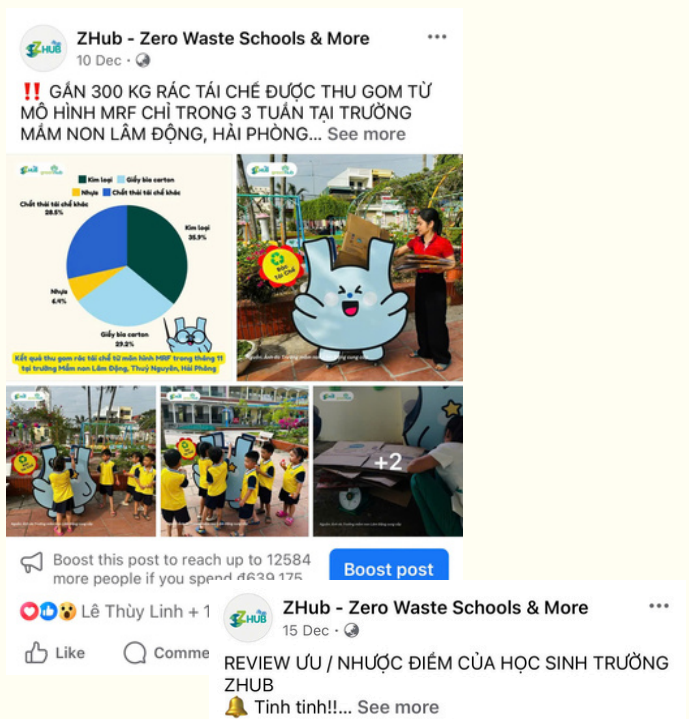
ZHub - Zero Waste Schools & More
10 Dec ·

‼️ GẦN 300 KG RÁC TÁI CHẾ ĐƯỢC THU GOM TỪ MÔ HÌNH MRF CHỈ TRONG 3 TUẦN TẠI TRƯỜNG MẦM NON LÂM ĐỘNG, HẢI PHÒNG... See more

Kim loại
Giấy bìa carton
Nhựa
Chất thải tái chế khác

Chất thải tái chế khác 28.5%
Kim loại 35.9%
Nhựa 6.4%
Giấy bìa carton 29.2%

Kết quả thu gom rác tái chế từ mô hình MRF trong tháng 11 tại trường Mầm non Lâm Động, Thuỷ Nguyên, Hải Phòng

+2

Boost this post to reach up to 12584 more people if you spend đ639,175

Boost post

Lê Thùy Linh + 1

Like

Comme

ZHub - Zero Waste Schools & More
15 Dec ·

REVIEW ƯU / NHƯỢC ĐIỂM CỦA HỌC SINH TRƯỜNG ZHUB
🔔 Tinh tinh!!... See more